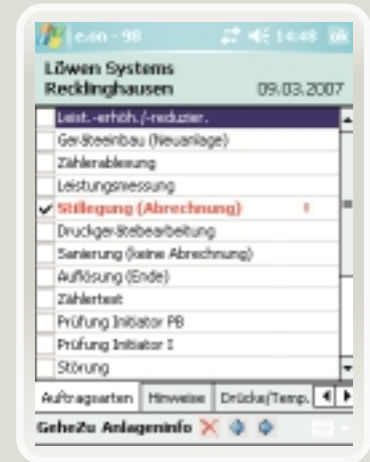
e.on - 98 14:48 ok

Löwen Systems
Recklinghausen 09.03.2007

Leist.-erhöh./-reduzier.
Geräteeinbau (Neuanlage)
Zählerablesung
Leistungsmessung
✔ Stilllegung (Abrechnung) !
Druckgerätebearbeitung
Sanierung (keine Abrechnung)
Auflösung (Ende)
Zählertest
Prüfung Initiator PB
Prüfung Initiator I
Störung

Auftragsarten Hinweise Drücke/Temp.

GeheZu Anlageninfo